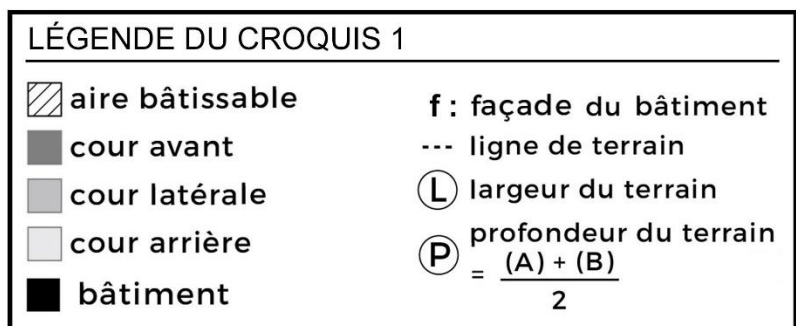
LÉGENDE DU CROQUIS 1

aire bâtissable

cour avant

cour latérale

cour arrière

bâtiment

f : façade du bâtiment

--- ligne de terrain

(L) largeur du terrain

(P) profondeur du terrain $= \frac{(A) + (B)}{2}$